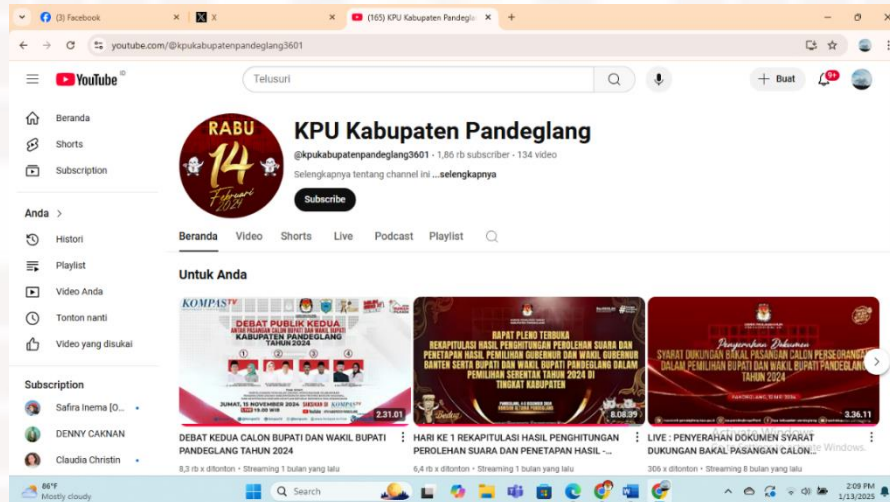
(3) Facebook
X
(165) KPU Kabupaten Pandeglang
youtube.com/@kpukabupatenpandeglang3601

YouTube
Telusuri
Buat
9+

Beranda
Shorts
Subscription
Anda >
Histori
Playlist
Video Anda
Tonton nanti
Video yang disukai
Subscription
Safira Inema [O...
DENNY CAKNAN
Claudia Christin

RABU 14 Februari 2024

KPU Kabupaten Pandeglang
@kpukabupatenpandeglang3601 · 1,86 rb subscriber · 134 video
Selengkapnya tentang channel ini ...selengkapnya
Subscribe

Beranda Video Shorts Live Podcast Playlist

Untuk Anda

KOMPAS TV
DEBAT PUBLIK KEDUA ANTAR PASANGAN CALON BUPATI DAN WAKIL BUPATI KABUPATEN PANDEGLANG TAHUN 2024
1 2 3 4
JUMAT, 15 NOVEMBER 2024 19.00 WIB
LIVE
2.31.01
DEBAT KEDUA CALON BUPATI DAN WAKIL BUPATI PANDEGLANG TAHUN 2024
8,3 rb x ditonton · Streaming 1 bulan yang lalu

RAPAT PLENO TERBUKA
REKAPITULASI HASIL PENGHITUNGAN PEROLEHAN SUARA DAN PENETAPAN HASIL PEMILIHAN GUBERNUR DAN WAKIL GUBERNUR BANTEN SERTA BUPATI DAN WAKIL BUPATI PANDEGLANG DALAM PEMILIHAN SERENTAK TAHUN 2024 DI TINGKAT KABUPATEN
8.08.39
HARI KE 1 REKAPITULASI HASIL PENGHITUNGAN PEROLEHAN SUARA DAN PENETAPAN HASIL -...
6,4 rb x ditonton · Streaming 1 bulan yang lalu

Penyerahan Dokumen
SYARAT DUKUNGAN BAKAL PASANGAN CALON PERSEORANGAN DALAM PEMILIHAN BUPATI DAN WAKIL BUPATI PANDEGLANG TAHUN 2024
3.36.11
LIVE : PENYERAHAN DOKUMEN SYARAT DUKUNGAN BAKAL PASANGAN CALON...
306 x ditonton · Streaming 8 bulan yang lalu

Windows.

86°F
Mostly cloudy
Search
2:09 PM
1/13/2025